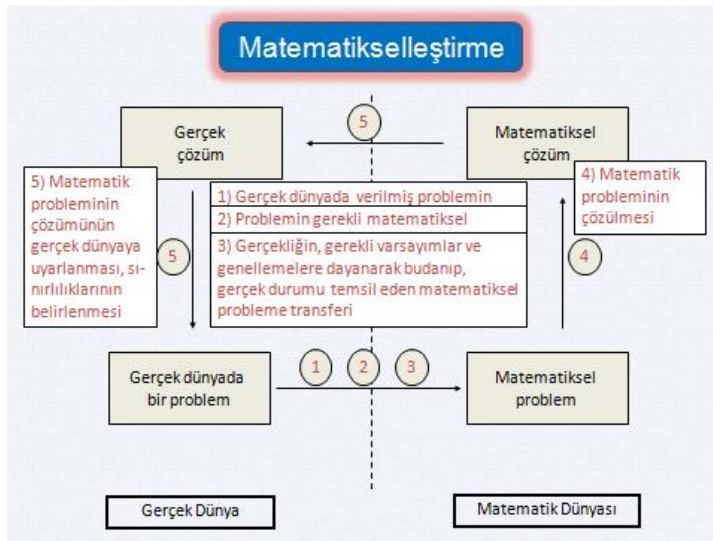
Matematikselleştirme

5

Gerçek çözüm

Matematiksel çözüm

5) Matematik probleminin çözümünün gerçek dünyaya uyarlanması, sınırlılıklarının belirlenmesi

1) Gerçek dünyada verilmiş problemin

2) Problemin gerekli matematiksel

3) Gerçekliğin, gerekli varsayımlar ve genellemelere dayanarak budanıp, gerçek durumu temsil eden matematiksel probleme transferi

4) Matematik probleminin çözülmesi

5

4

Gerçek dünyada bir problem

1 2 3

Matematiksel problem

Gerçek Dünya

Matematik Dünyası